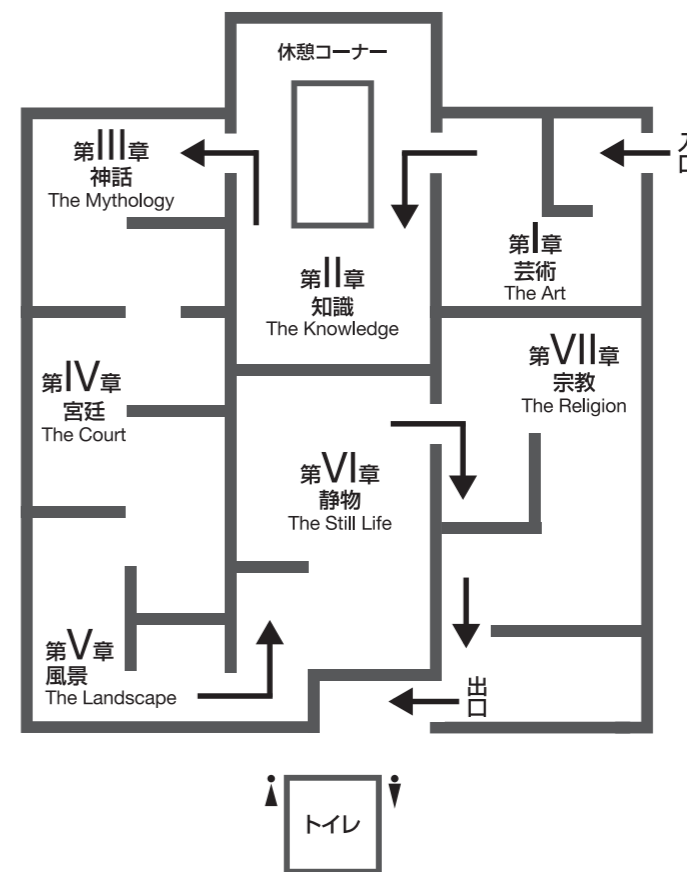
休憩コーナー

第III章
神話
The Mythology

第II章
知識
The Knowledge

第I章
芸術
The Art

入口

第IV章
宮廷
The Court

第VII章
宗教
The Religion

第VI章
静物
The Still Life

第V章
風景
The Landscape

出口

トイレ